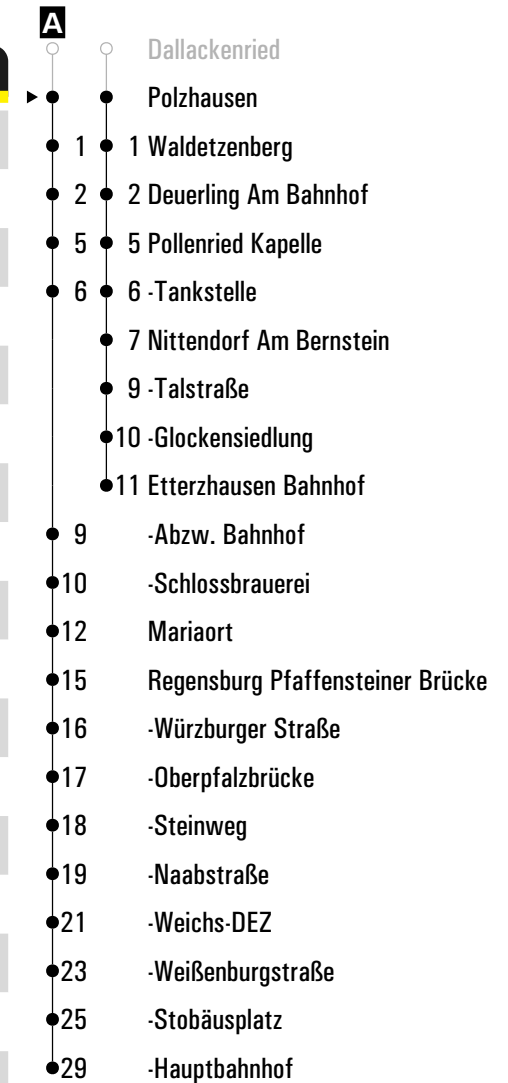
A

Dallackenried
Polzhausen
1 1 Waldetzenberg
2 2 Deuerling Am Bahnhof
5 5 Pollenried Kapelle
6 6 -Tankstelle
7 Nittendorf Am Bernstein
9 -Talstraße
10 -Glockensiedlung
11 Etterzhausen Bahnhof
9 -Abzw. Bahnhof
10 -Schlossbrauerei
12 Mariaort
15 Regensburg Pfaffensteiner Brücke
16 -Würzburger Straße
17 -Oberpfalzbrücke
18 -Steinweg
19 -Naabstraße
21 -Weichs-DEZ
23 -Weißenburgstraße
25 -Stobäusplatz
29 -Hauptbahnhof